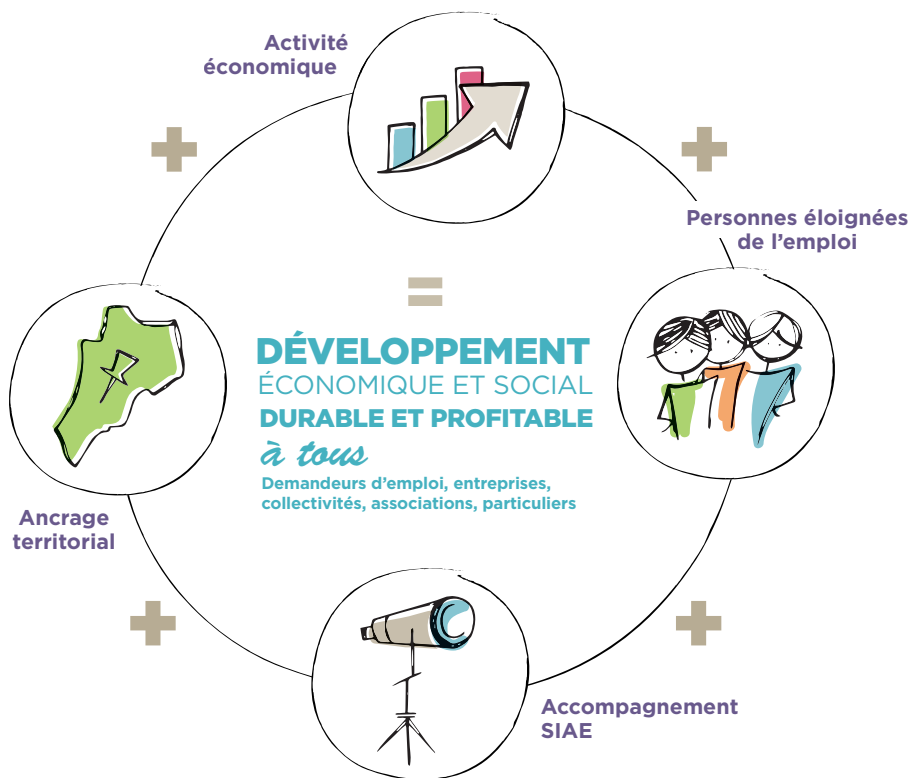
Activité économique

Personnes éloignées de l'emploi

Accompagnement SIAE

Ancrage territorial

=

DÉVELOPPEMENT
ÉCONOMIQUE ET SOCIAL
DURABLE ET PROFITABLE
à tous

Demandeurs d'emploi, entreprises, collectivités, associations, particuliers